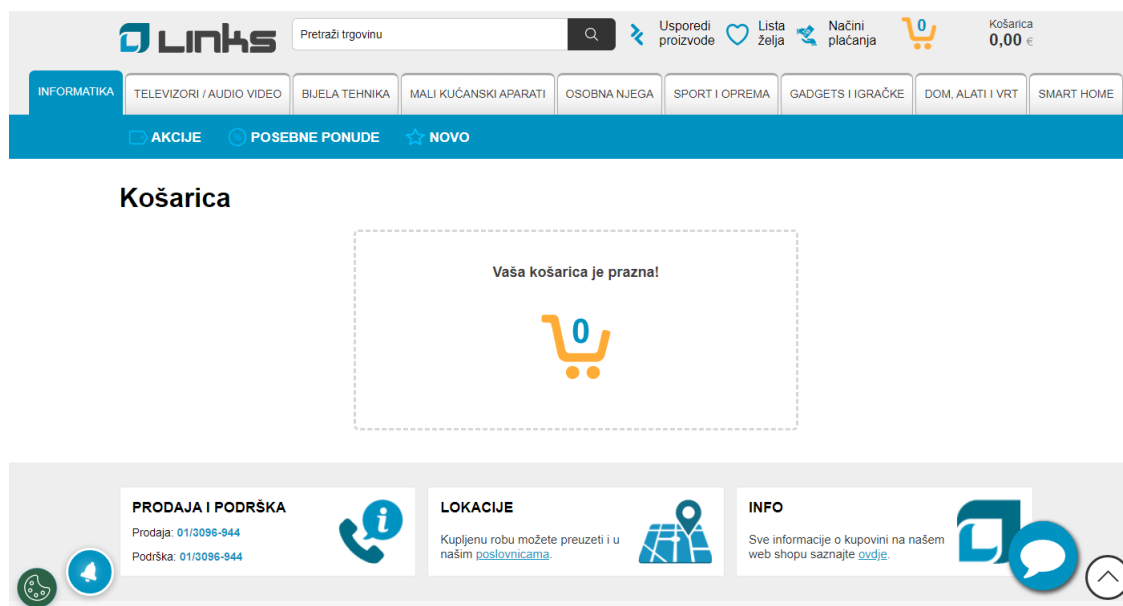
LINKS

Pretraži trgovinu

Usporedi proizvode

Lista želja

Načini plaćanja

0

Košarica
0,00 €

INFORMATIKA | TELEVIZORI / AUDIO VIDEO | BIJELA TEHNIKA | MALI KUĆANSKI APARATI | OSOBNA NJEGA | SPORT I OPREMA | GADGETS I IGRAČKE | DOM, ALATI I VRT | SMART HOME

AKCIJE | POSEBNE PONUDE | NOVO

Košarica

Vaša košarica je prazna!

0

PRODAJA I PODRŠKA
Prodaja: 01/3096-944
Podrška: 01/3096-944

LOKACIJE
Kupljenu robu možete preuzeti i u našim poslovnicama.

INFO
Sve informacije o kupovini na našem web shopu saznajte ovdje.